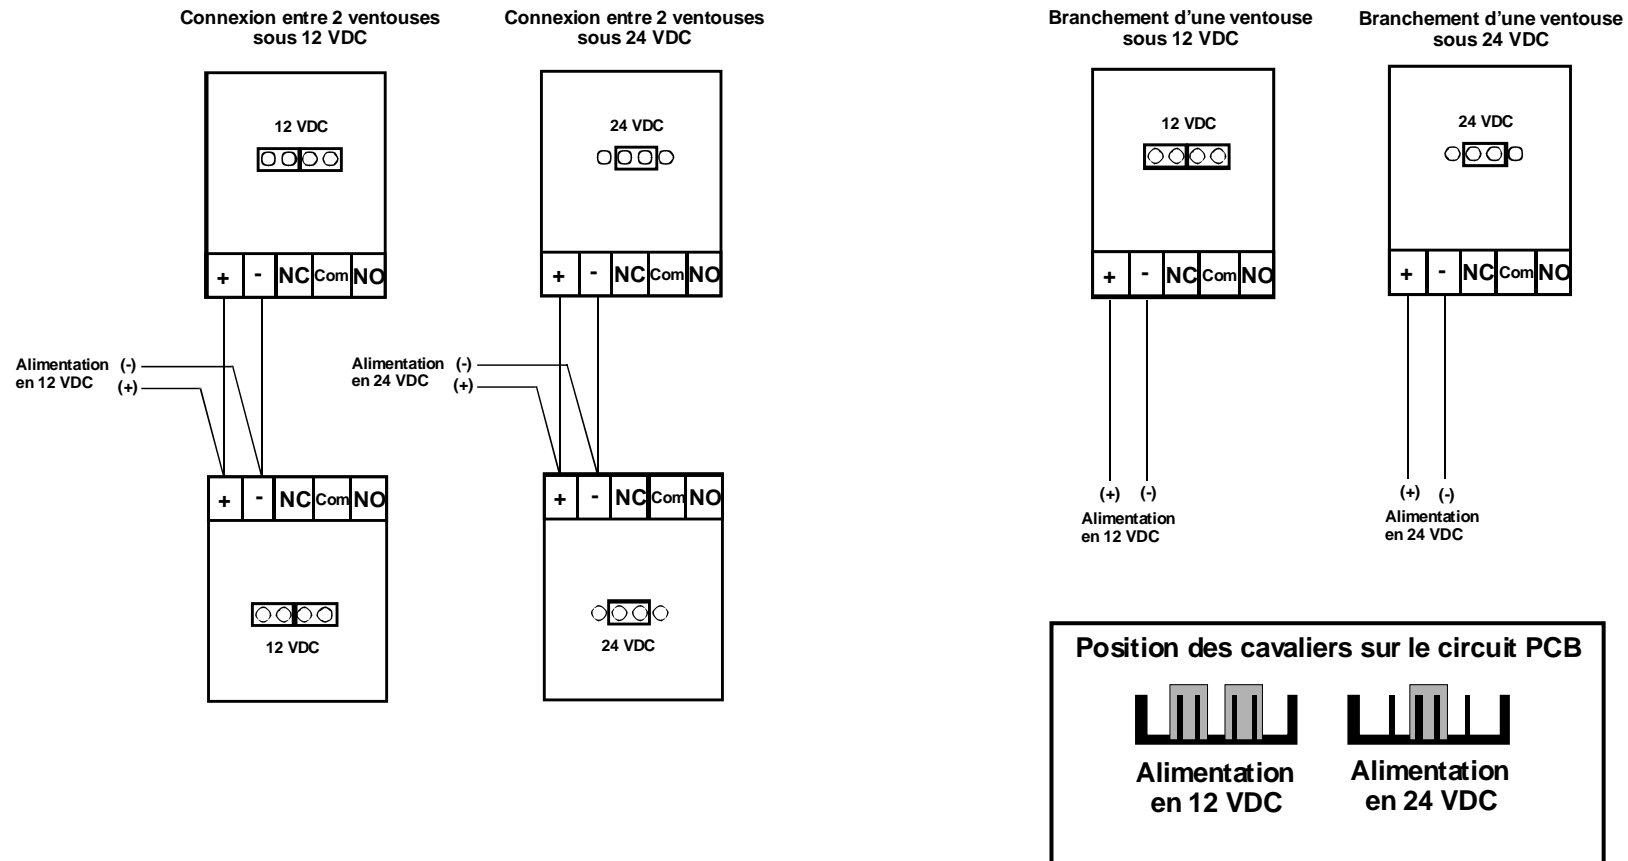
Connexion entre 2 ventouses sous 12 VDC

12 VDC

+ - NC Com NO

Alimentation en 12 VDC (-) (+)

+ - NC Com NO

12 VDC

Connexion entre 2 ventouses sous 24 VDC

24 VDC

+ - NC Com NO

Alimentation en 24 VDC (-) (+)

+ - NC Com NO

24 VDC

Branchement d'une ventouse sous 12 VDC

12 VDC

+ - NC Com NO

(+) (-)
Alimentation en 12 VDC

Branchement d'une ventouse sous 24 VDC

24 VDC

+ - NC Com NO

(+) (-)
Alimentation en 24 VDC

Position des cavaliers sur le circuit PCB

Alimentation en 12 VDC

Alimentation en 24 VDC